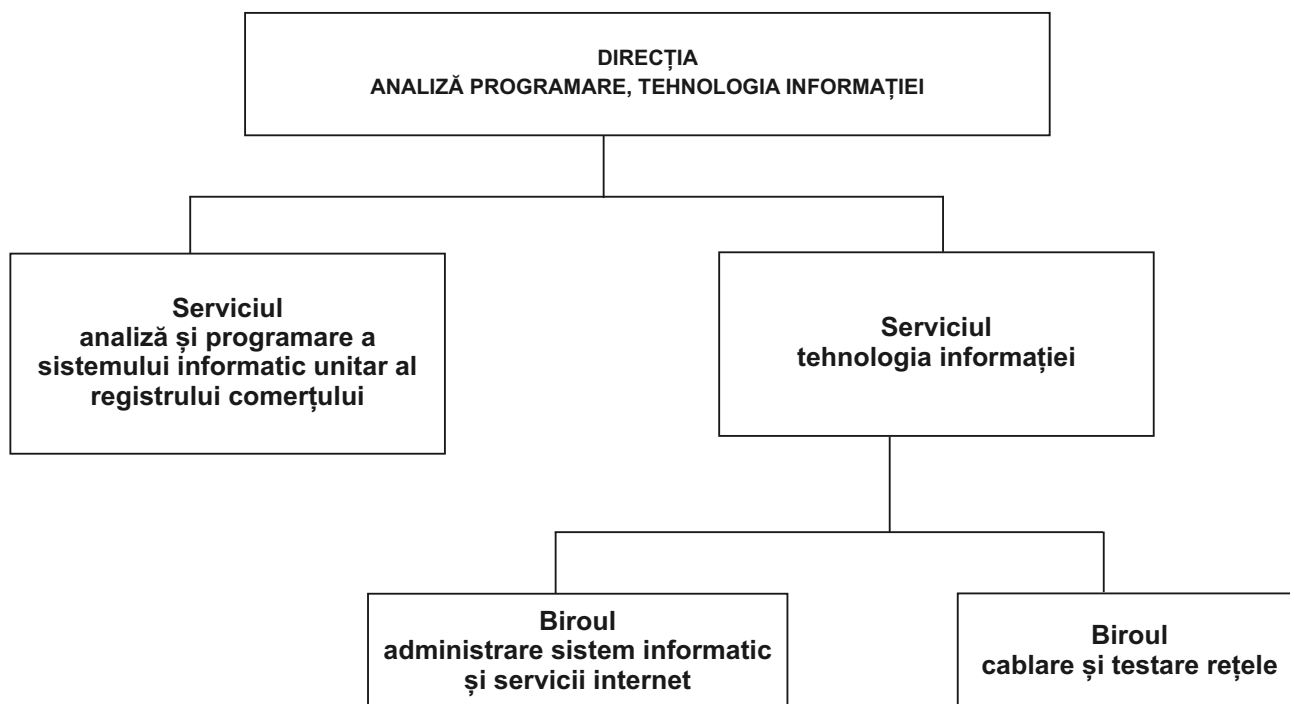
DIRECȚIA
ANALIZĂ PROGRAMARE, TEHNOLOGIA INFORMAȚIEI

Serviciul
analiză și programare a sistemului informatic unitar al registrului comerțului

Serviciul
tehnologia informației

Biroul
administrare sistem informatic și servicii internet

Biroul
cablare și testare rețele